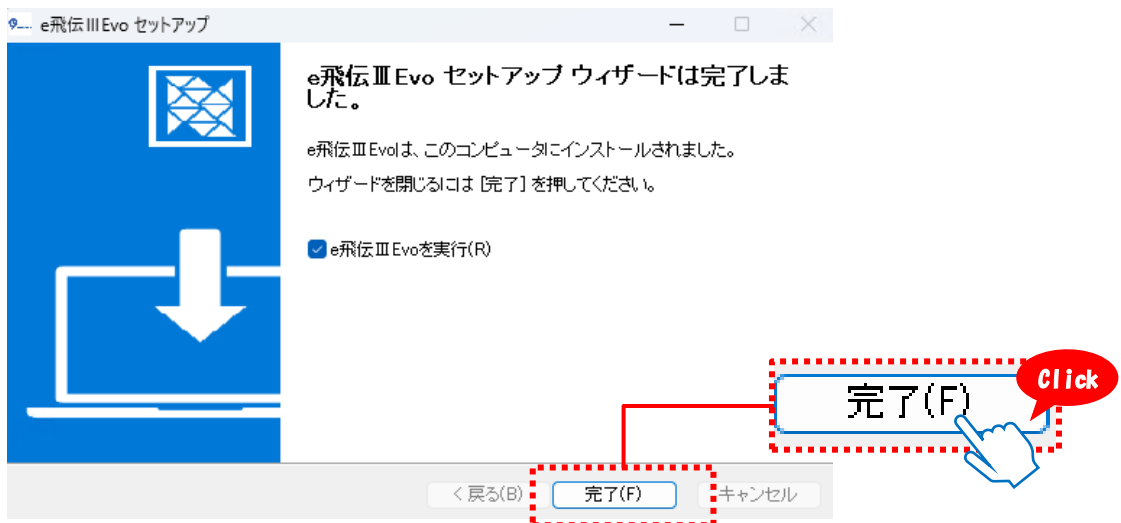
e飛伝III Evo セットアップ

e飛伝ⅢEvo セットアップ ウィザードは完了しました。

e飛伝ⅢEvoは、このコンピュータにインストールされました。

ウィザードを閉じるには［完了］を押してください。

e飛伝ⅢEvoを実行(R)

< 戻る(B)
完了(F)
キャンセル

完了(F)
Click